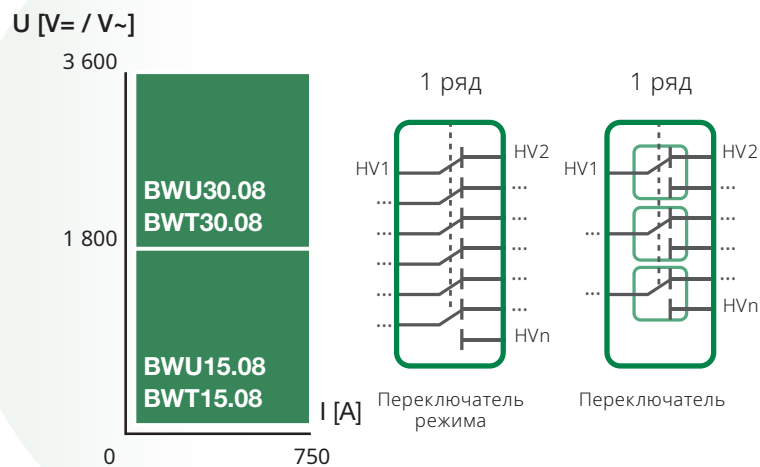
U [V= / V~]

3 600

1 800

0

750

I [A]

BWU30.08
BWT30.08

BWU15.08
BWT15.08

1 ряд

HV1
HV2
...
...
...
...
...
...
...
...
...
...
HVn

Переключатель режима

1 ряд

HV1
HV2
...
...
...
...
HVn

Переключатель